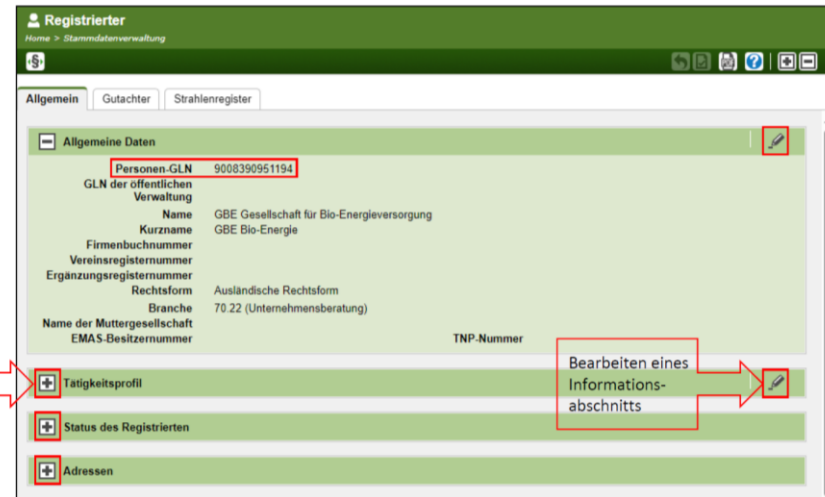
Registrierter
Home > Stammdatenverwaltung

Allgemein | Gutachter | Strahlenregister

Allgemeine Daten

| | |
|---|---|
| Personen-GLN | 9008390951194 |
| GLN der öffentlichen Verwaltung | |
| Name | GBE Gesellschaft für Bio-Energieversorgung |
| Kurzname | GBE Bio-Energie |
| Firmenbuchnummer | |
| Vereinsregisternummer | |
| Ergänzungsregisternummer | |
| Rechtsform | Ausländische Rechtsform |
| Branche | 70.22 (Unternehmensberatung) |
| Name der Muttergesellschaft | |
| EMAS-Besitzernummer | |

TNP-Nummer

Bearbeiten eines Informationsabschnitts

Tätigkeitsprofil

Status des Registrierten

Adressen